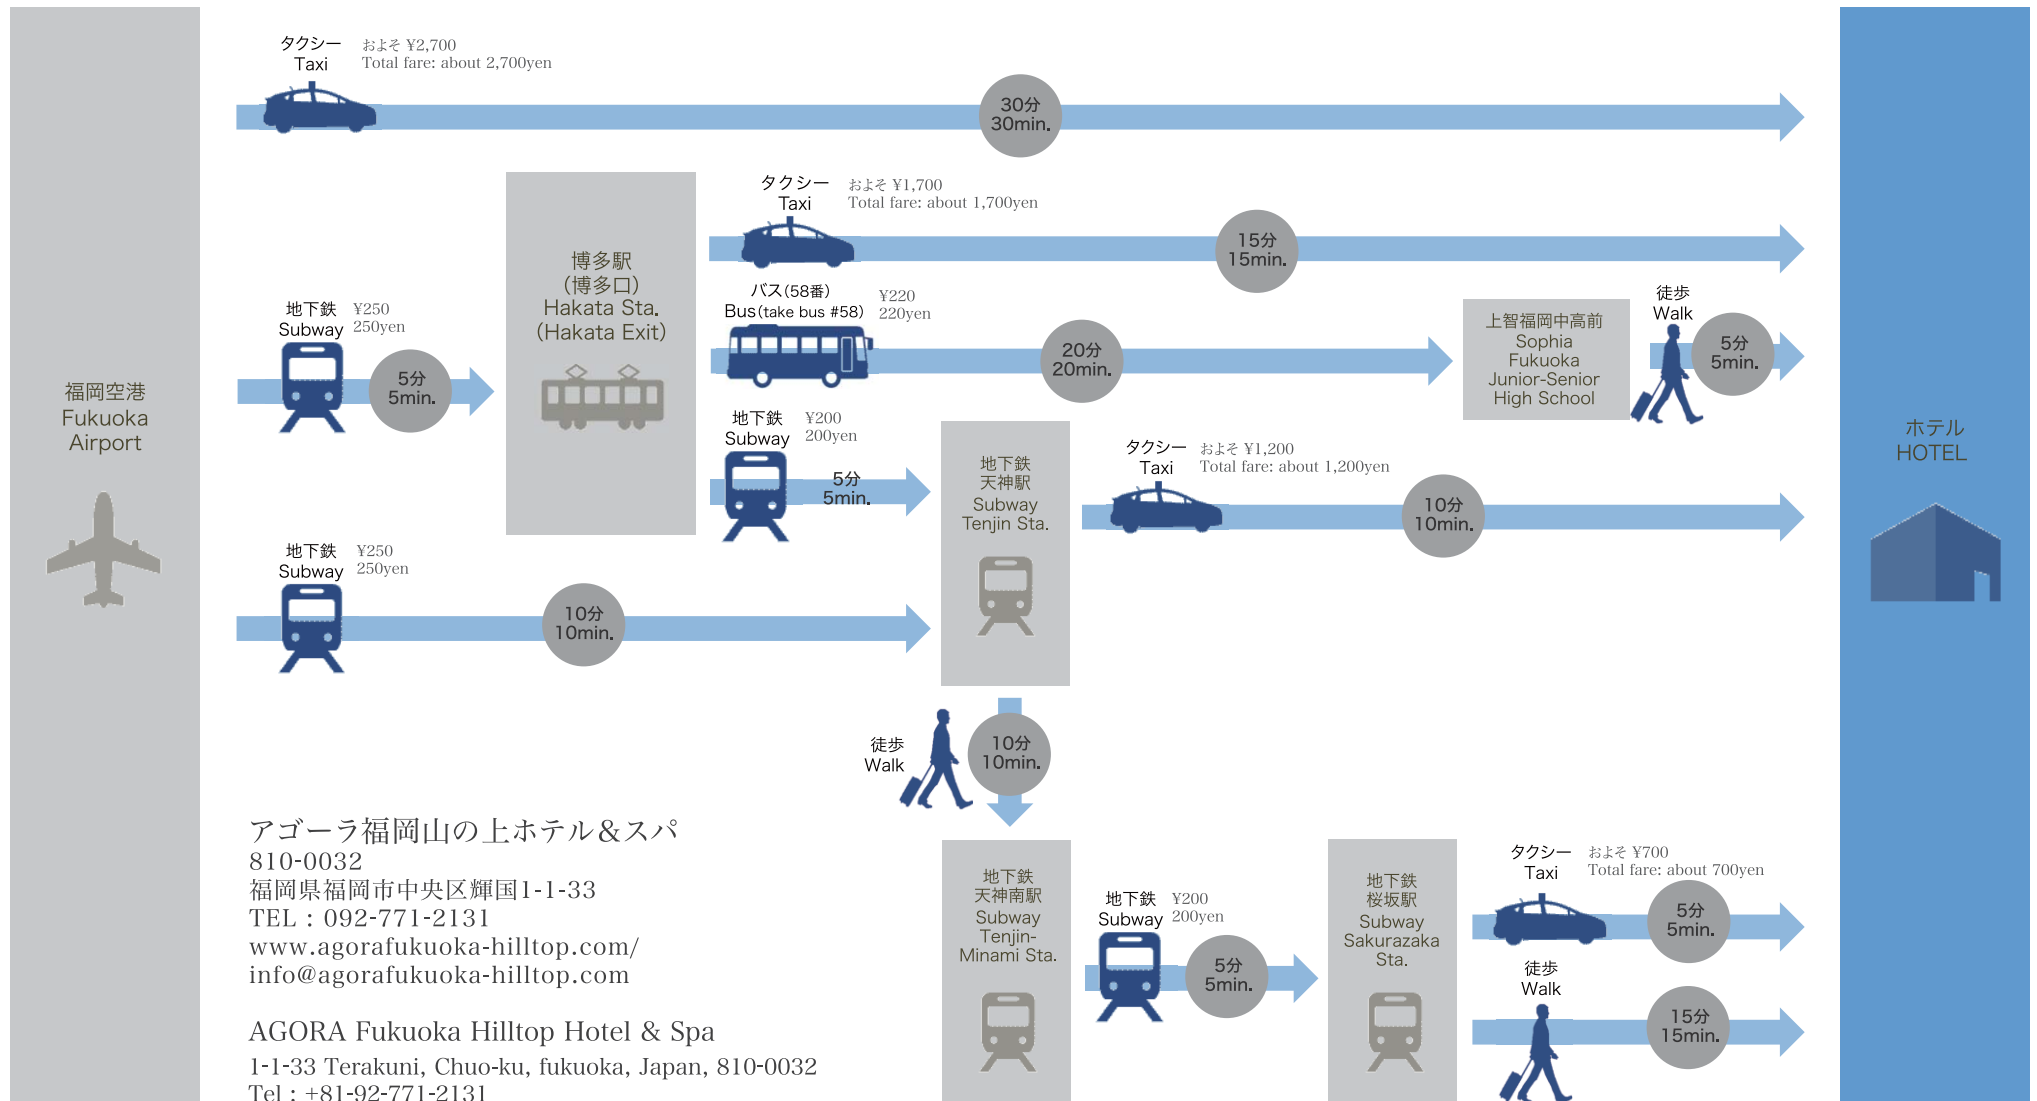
福岡空港
Fukuoka
Airport

タクシー
Taxi
およそ ¥2,700
Total fare: about 2,700yen

30分
30min.

博多駅
(博多口)
Hakata Sta.
(Hakata Exit)

タクシー
Taxi
およそ ¥1,700
Total fare: about 1,700yen

15分
15min.

地下鉄
Subway
¥250
250yen

5分
5min.

バス(58番)
Bus(take bus #58)
¥220
220yen

20分
20min.

上智福岡中高前
Sophia
Fukuoka
Junior-Senior
High School

徒歩
Walk

5分
5min.

地下鉄
Subway
¥200
200yen

5分
5min.

地下鉄
天神駅
Subway
Tenjin Sta.

タクシー
Taxi
およそ ¥1,200
Total fare: about 1,200yen

10分
10min.

ホテル
HOTEL

地下鉄
Subway
¥250
250yen

10分
10min.

徒歩
Walk

10分
10min.

アゴーラ福岡山の上ホテル&スパ
810-0032
福岡県福岡市中央区輝国1-1-33
TEL：092-771-2131
www.agorafukuoka-hilltop.com/
info@agorafukuoka-hilltop.com

AGORA Fukuoka Hilltop Hotel & Spa
1-1-33 Terakuni, Chuo-ku, fukuoka, Japan, 810-0032
Tel：+81-92-771-2131

地下鉄
天神南駅
Subway
Tenjin-
Minami Sta.

地下鉄
Subway
¥200
200yen

5分
5min.

地下鉄
桜坂駅
Subway
Sakurazaka
Sta.

タクシー
Taxi
およそ ¥700
Total fare: about 700yen

5分
5min.

徒歩
Walk

15分
15min.